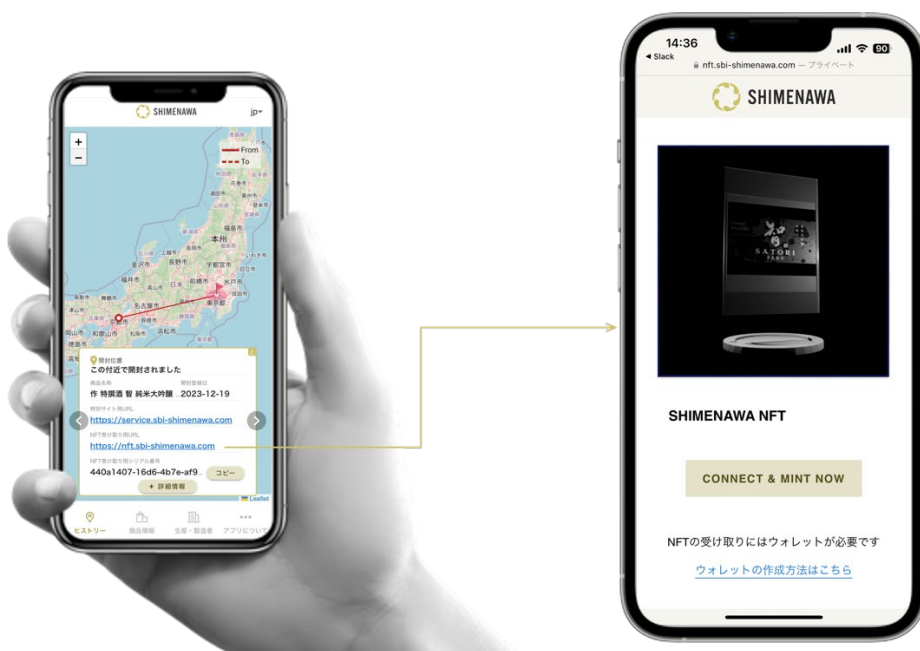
SHIMENAWA
jp
+
−
From
To
本州
福島市
長野市
金沢市
福井市
名古屋市
前橋市
東京都
京都市
和歌山市
開封位置
この付近で開封されました
商品名称
作 特撰酒 智 純米大吟醸
開封登録日
2023-12-19
特設サイト用URL
https://service.sbi-shimenawa.com
NFT受け取り用URL
https://nft.sbi-shimenawa.com
NFT受け取り用シリアル番号
440a1407-16d6-4b7e-af9
コピー
+ 詳細情報
Leaflet
ヒストリー
商品情報
生産・製造者
アプリについて

14:36
◂ Slack
90
nft.sbi-shimenawa.com — プライベート
SHIMENAWA
SATORI
SHIMENAWA NFT
CONNECT & MINT NOW
NFTの受け取りにはウォレットが必要です
ウォレットの作成方法はこちら